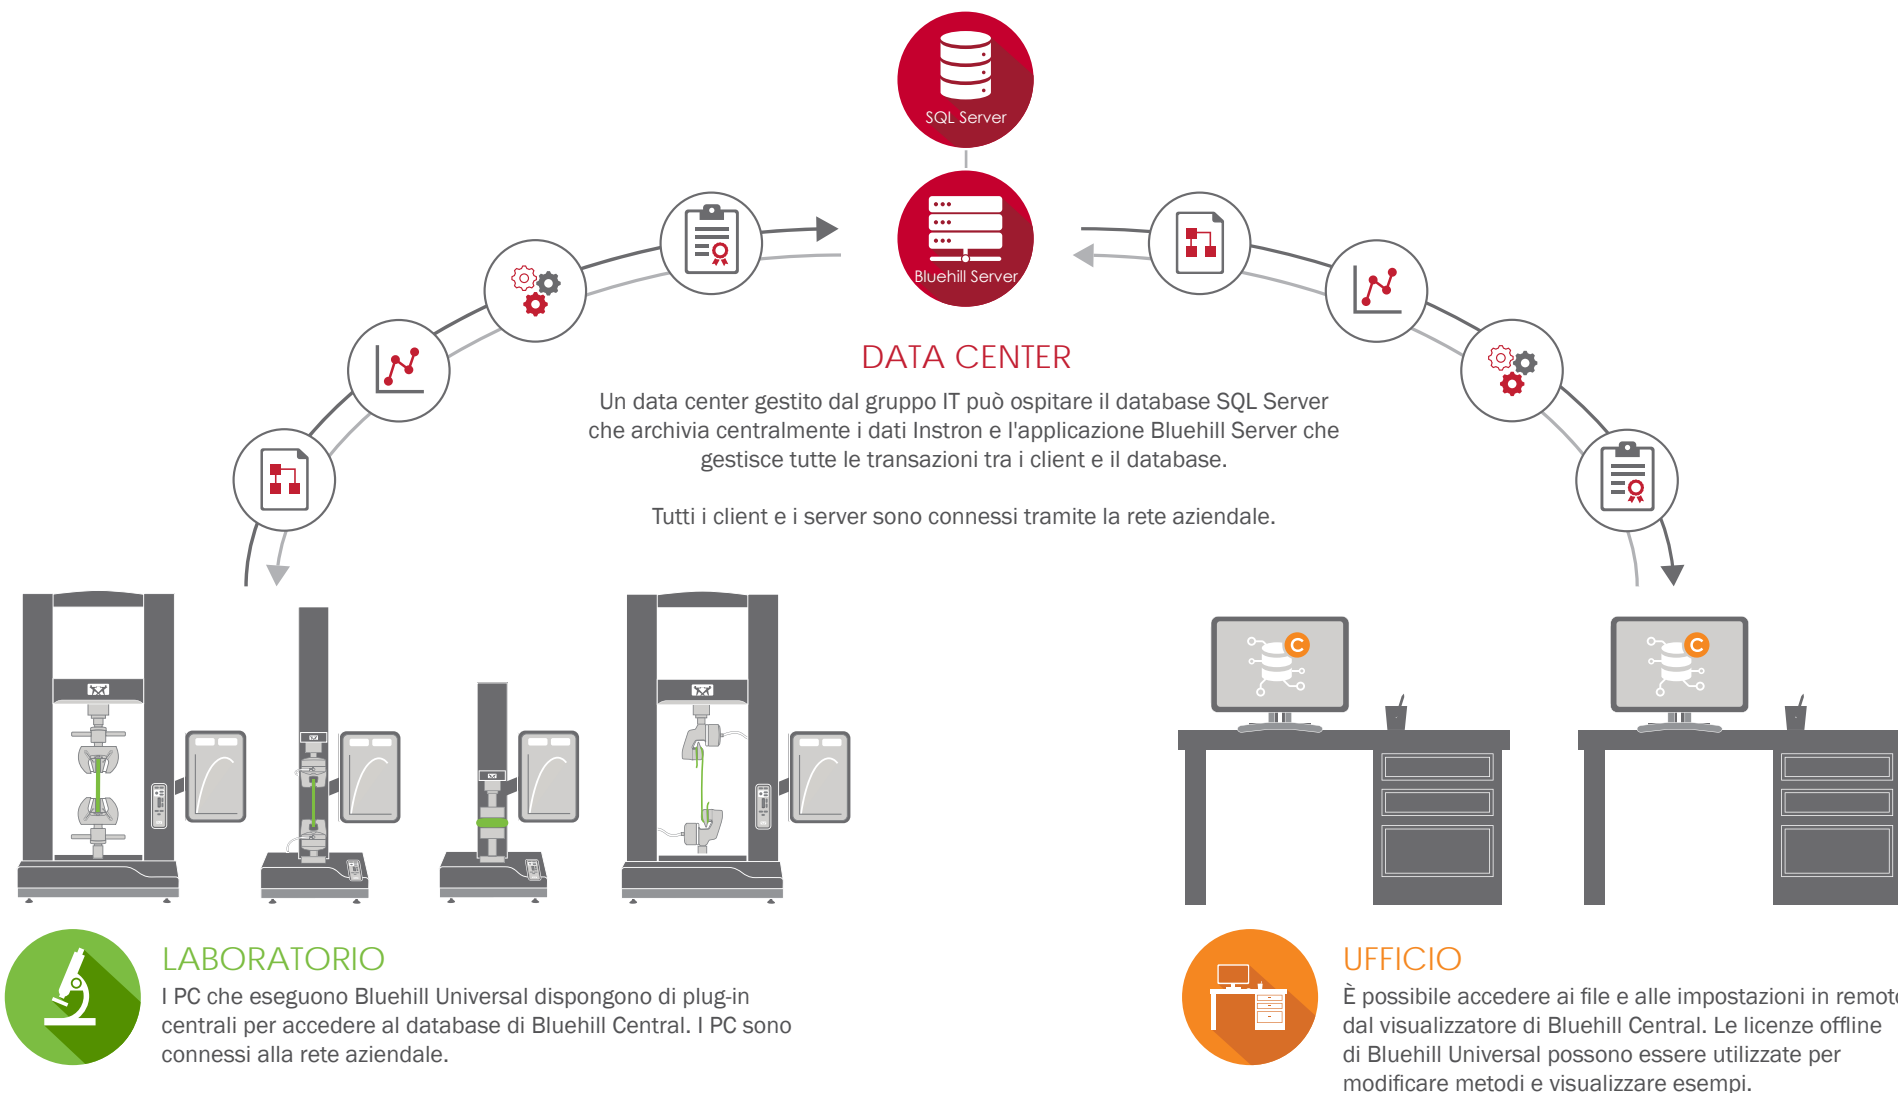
SQL Server

Bluehill Server

DATA CENTER

Un data center gestito dal gruppo IT può ospitare il database SQL Server che archivia centralmente i dati Instron e l'applicazione Bluehill Server che gestisce tutte le transazioni tra i client e il database.

Tutti i client e i server sono connessi tramite la rete aziendale.

LABORATORIO

I PC che eseguono Bluehill Universal dispongono di plug-in centrali per accedere al database di Bluehill Central. I PC sono connessi alla rete aziendale.

UFFICIO

È possibile accedere ai file e alle impostazioni in remot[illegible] dal visualizzatore di Bluehill Central. Le licenze offline di Bluehill Universal possono essere utilizzate per modificare metodi e visualizzare esempi.